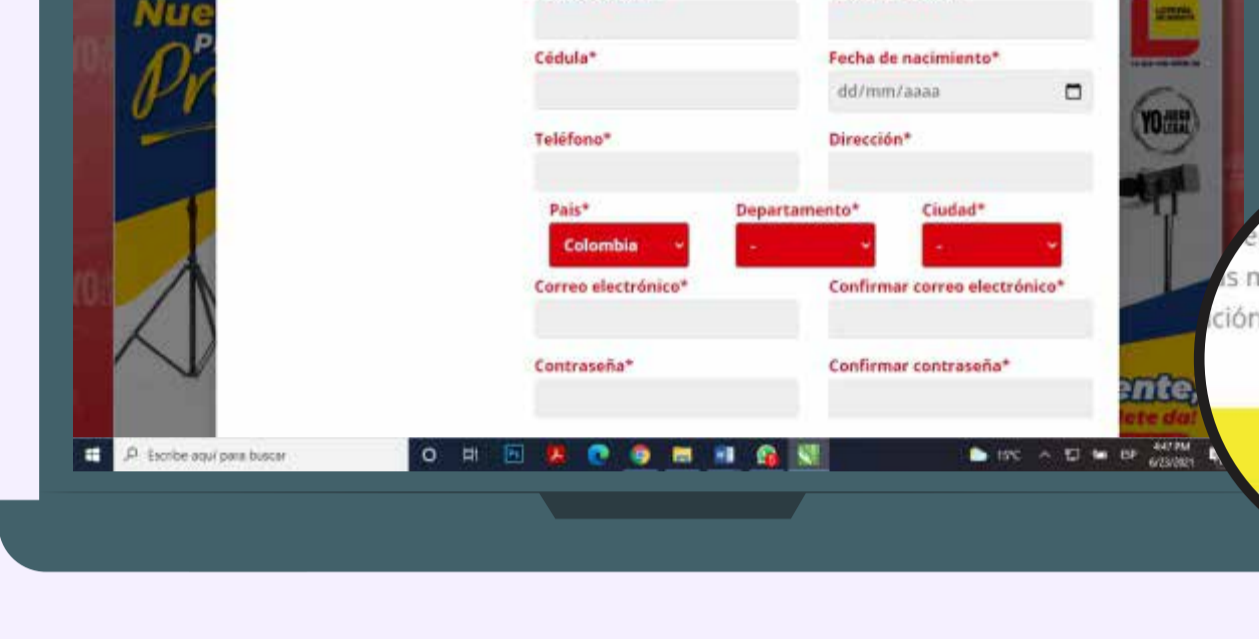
Nue
Pr

Cédula*
Fecha de nacimiento*
dd/mm/aaaa
Teléfono*
Dirección*
País*
Colombia
Departamento*
-
Ciudad*
-
Correo electrónico*
Confirmar correo electrónico*
Contraseña*
Confirmar contraseña*

YO
ente,
lete da!

e
s n
ción

Escribe aquí para buscar
15°C ESP 4:47 PM 6/23/2021